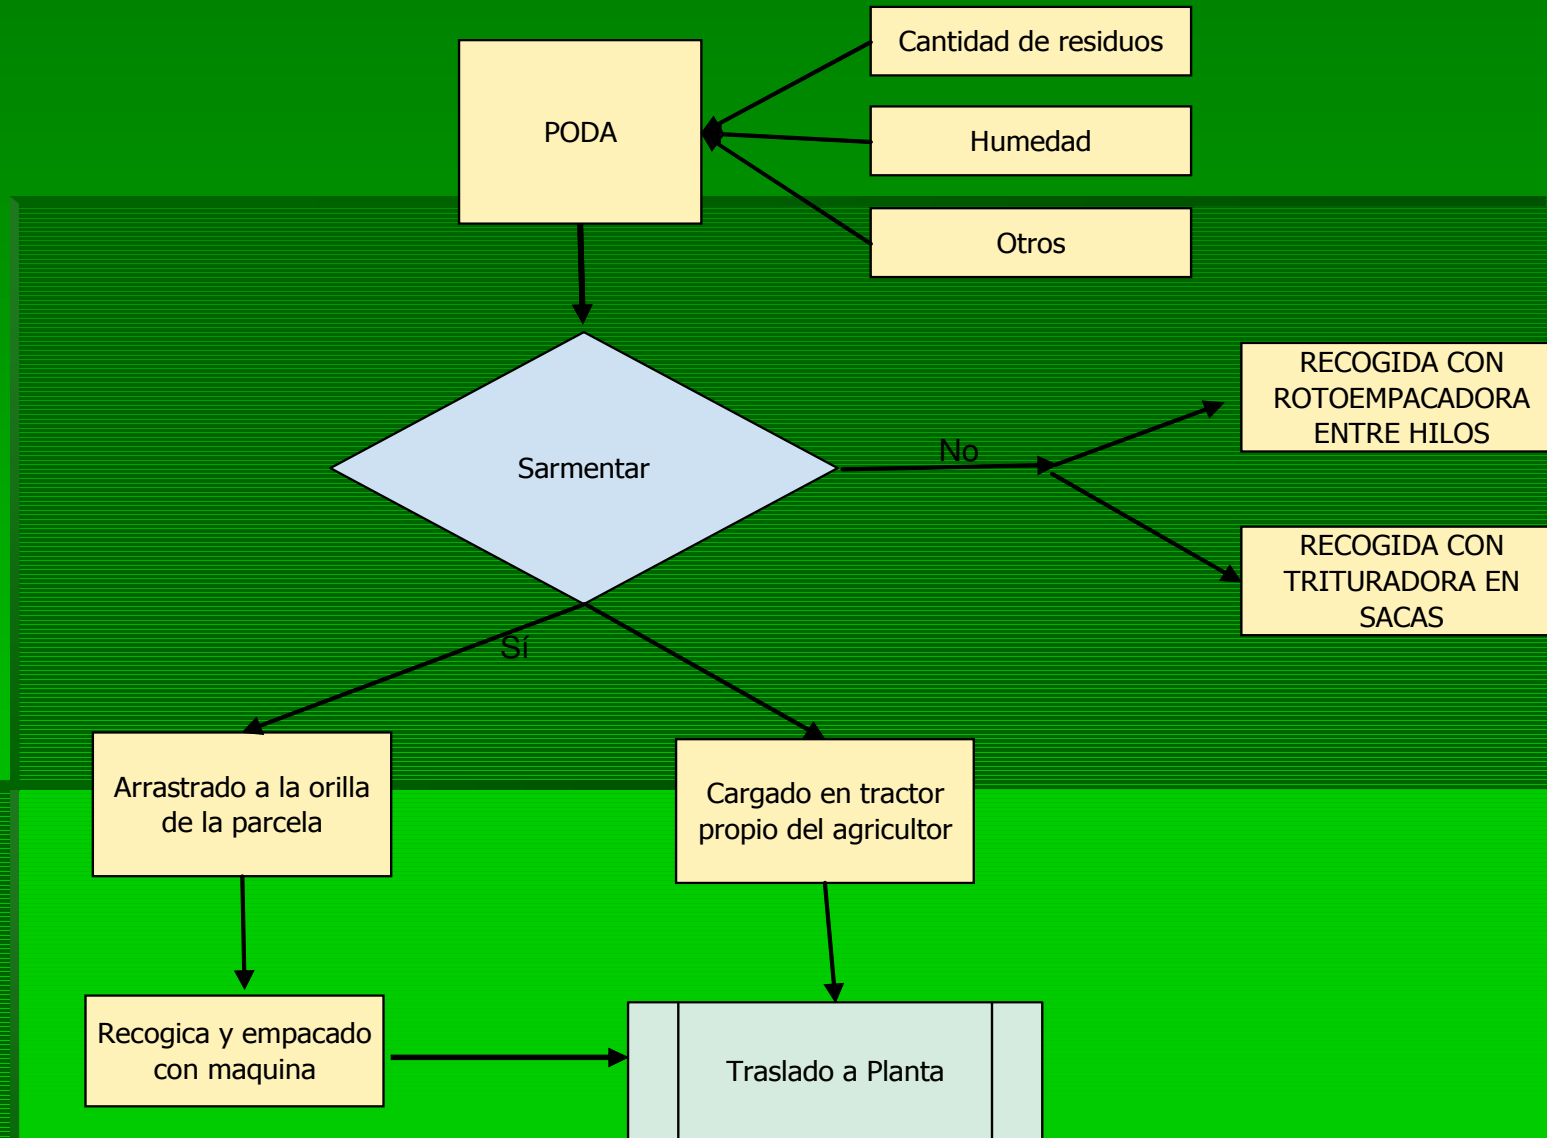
Cantidad de residuos

PODA

Humedad

Otros

Sarmentar

No

RECOGIDA CON ROTOEMPACADORA ENTRE HILOS

RECOGIDA CON TRITURADORA EN SACAS

Sí

Arrastrado a la orilla de la parcela

Cargado en tractor propio del agricultor

Recogica y empacado con maquina

Traslado a Planta